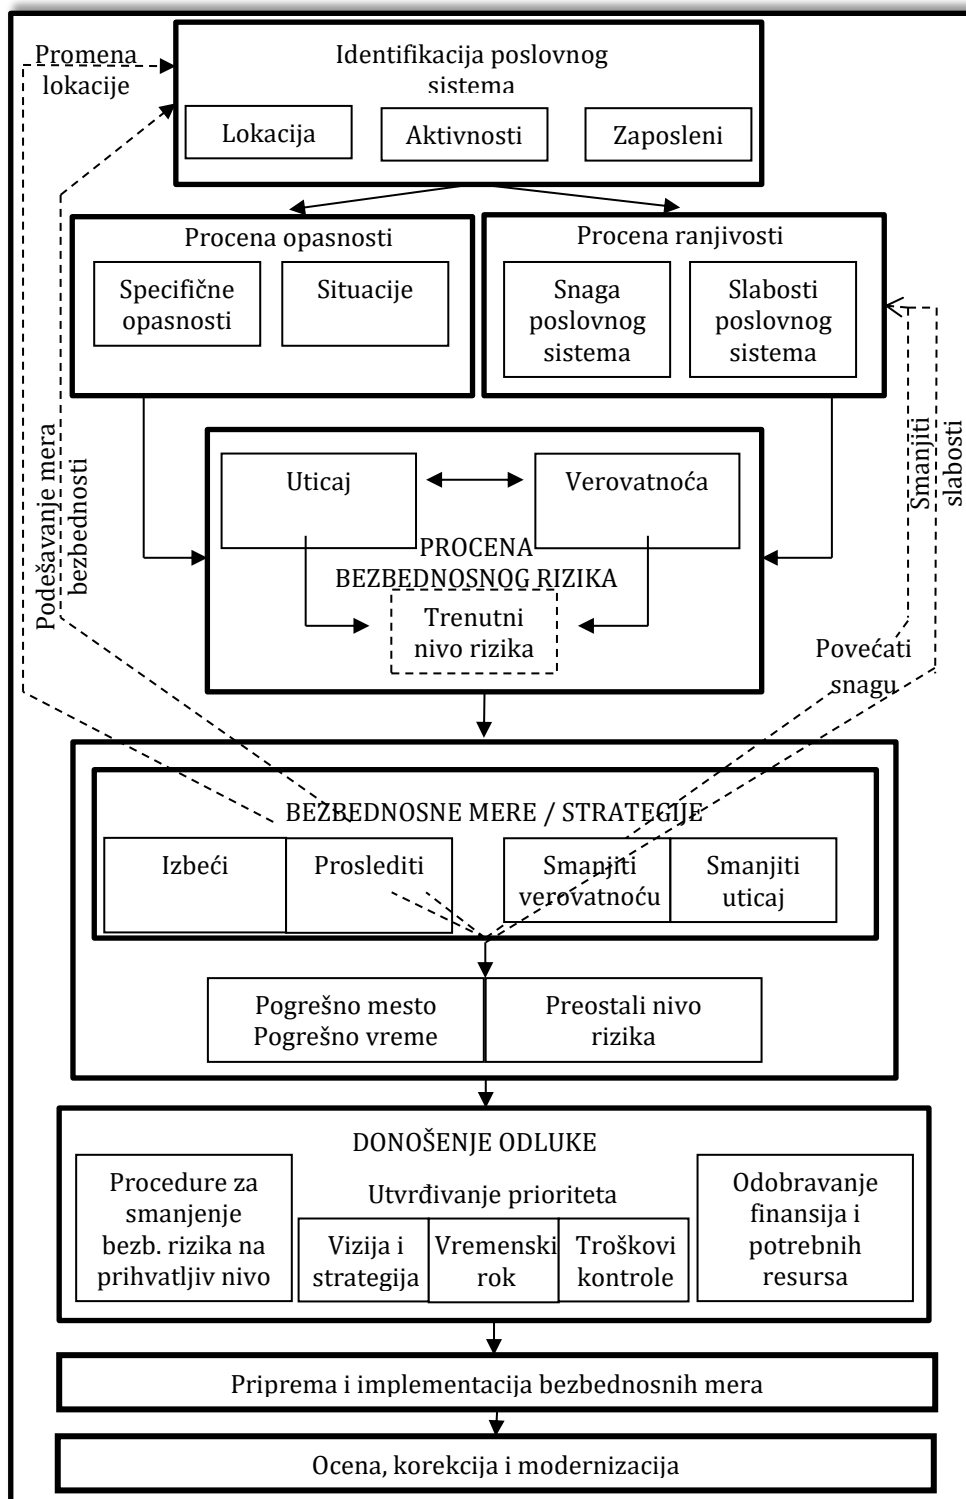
Promena lokacije

Identifikacija poslovnog sistema

Lokacija

Aktivnosti

Zaposleni

Procena opasnosti

Specifične opasnosti

Situacije

Procena ranjivosti

Snaga poslovnog sistema

Slabosti poslovnog sistema

Podešavanje mera bezbednosti

Smanjiti slabosti

Uticaj

Verovatnoća

PROCENA BEZBEDNOSNOG RIZIKA

Trenutni nivo rizika

Povećati snagu

BEZBEDNOSNE MERE / STRATEGIJE

Izbeći

Proslediti

Smanjiti verovatnoću

Smanjiti uticaj

Pogrešno mesto Pogrešno vreme

Preostali nivo rizika

DONOŠENJE ODLUKE

Procedure za smanjenje bezb. rizika na prihvatljiv nivo

Utvrđivanje prioriteta

Vizija i strategija

Vremenski rok

Troškovi kontrole

Odobravanje finansija i potrebnih resursa

Priprema i implementacija bezbednosnih mera

Ocena, korekcija i modernizacija